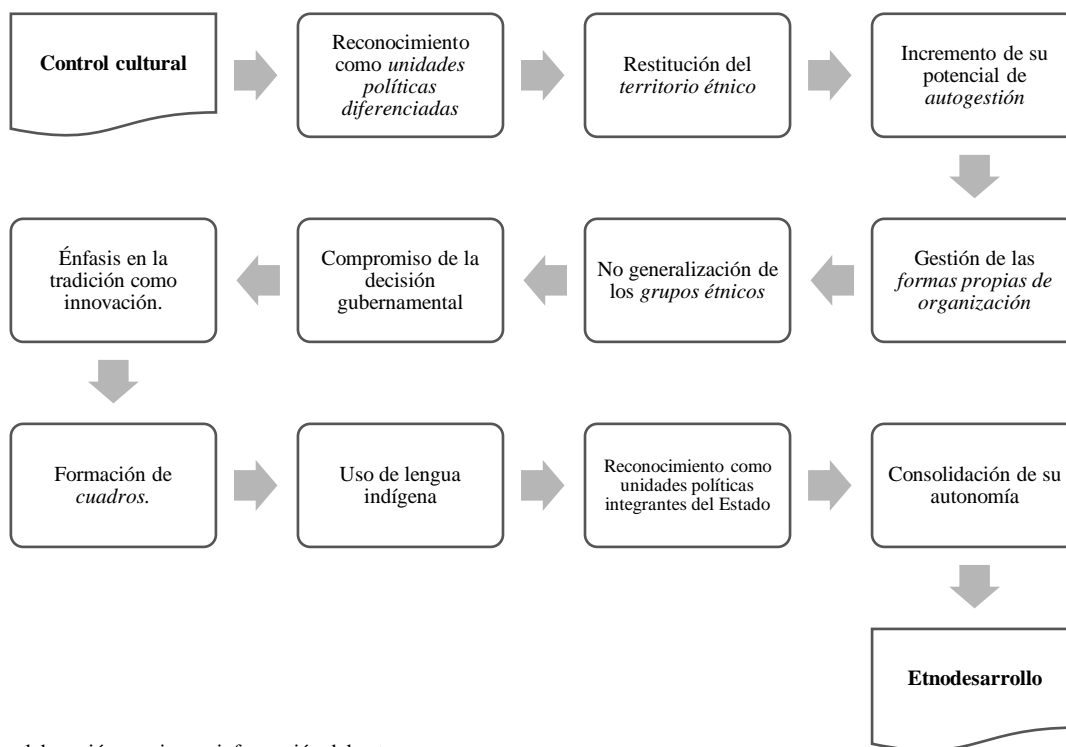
Control cultural

Reconocimiento como *unidades políticas diferenciadas*

Restitución del *territorio étnico*

Incremento de su potencial de *autogestión*

Gestión de las *formas propias de organización*

No generalización de los *grupos étnicos*

Compromiso de la decisión gubernamental

Énfasis en la tradición como innovación.

Formación de *cuadros.*

Uso de lengua indígena

Reconocimiento como unidades políticas integrantes del Estado

Consolidación de su autonomía

Etnodesarrollo

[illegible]laboración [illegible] información del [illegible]